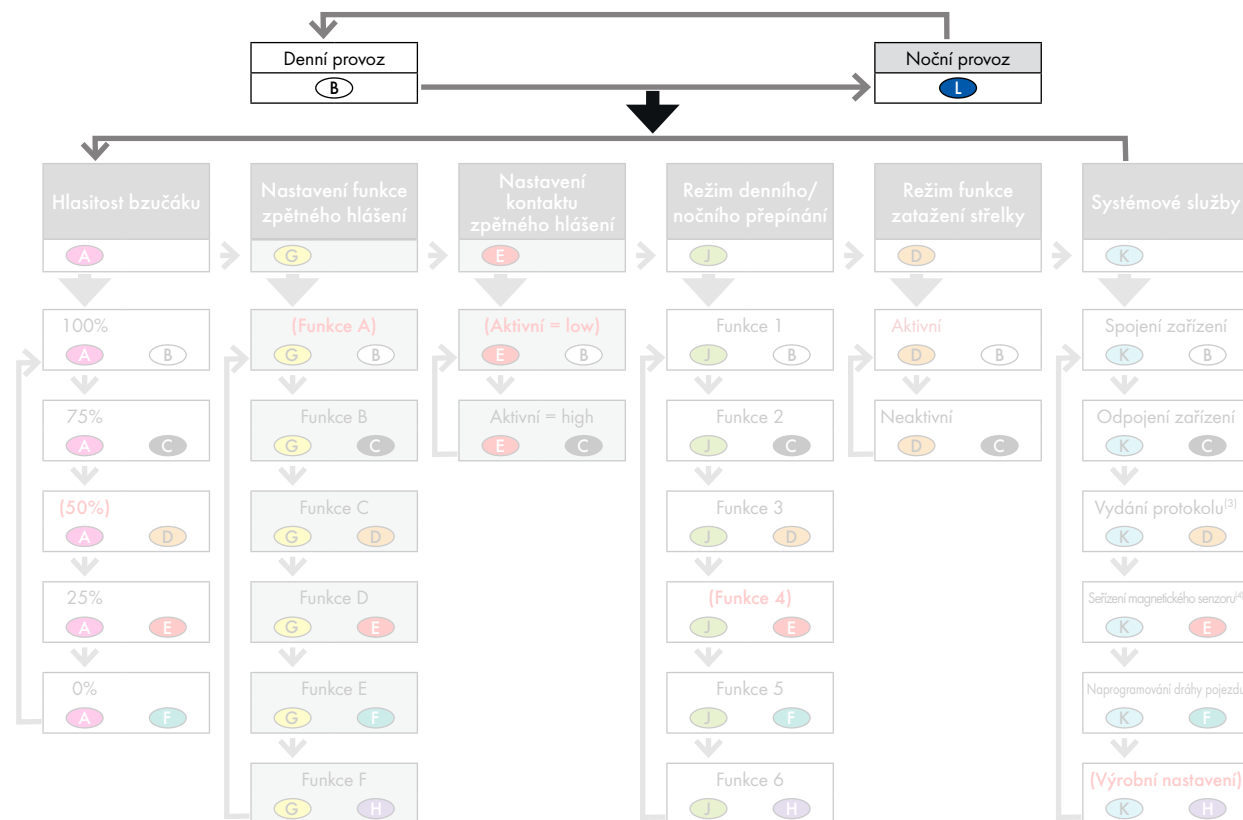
Denní provoz
B

Noční provoz
L

Hlasitost bzučáku
A
100%
A B
75%
A C
(50%)
A D
25%
A E
0%
A F

Nastavení funkce zpětného hlášení
G
(Funkce A)
G B
Funkce B
G C
Funkce C
G D
Funkce D
G E
Funkce E
G F
Funkce F
G H

Nastavení kontaktu zpětného hlášení
E
(Aktivní = low)
E B
Aktivní = high
E C

Režim denního/ nočního přepínání
J
Funkce 1
J B
Funkce 2
J C
Funkce 3
J D
(Funkce 4)
J E
Funkce 5
J F
Funkce 6
J H

Režim funkce zatažení střelky
D
Aktivní
D B
Neaktivní
D C

Systémové služby
K
Spojení zařízení
K B
Odpojení zařízení
K C
Vydání protokolu$^{(3)}$
K D
Seřízení magnetického senzoru$^{(4}$
K E
Naprogramování dráhy pojezdu
K F
(Výrobní nastavení)
K H